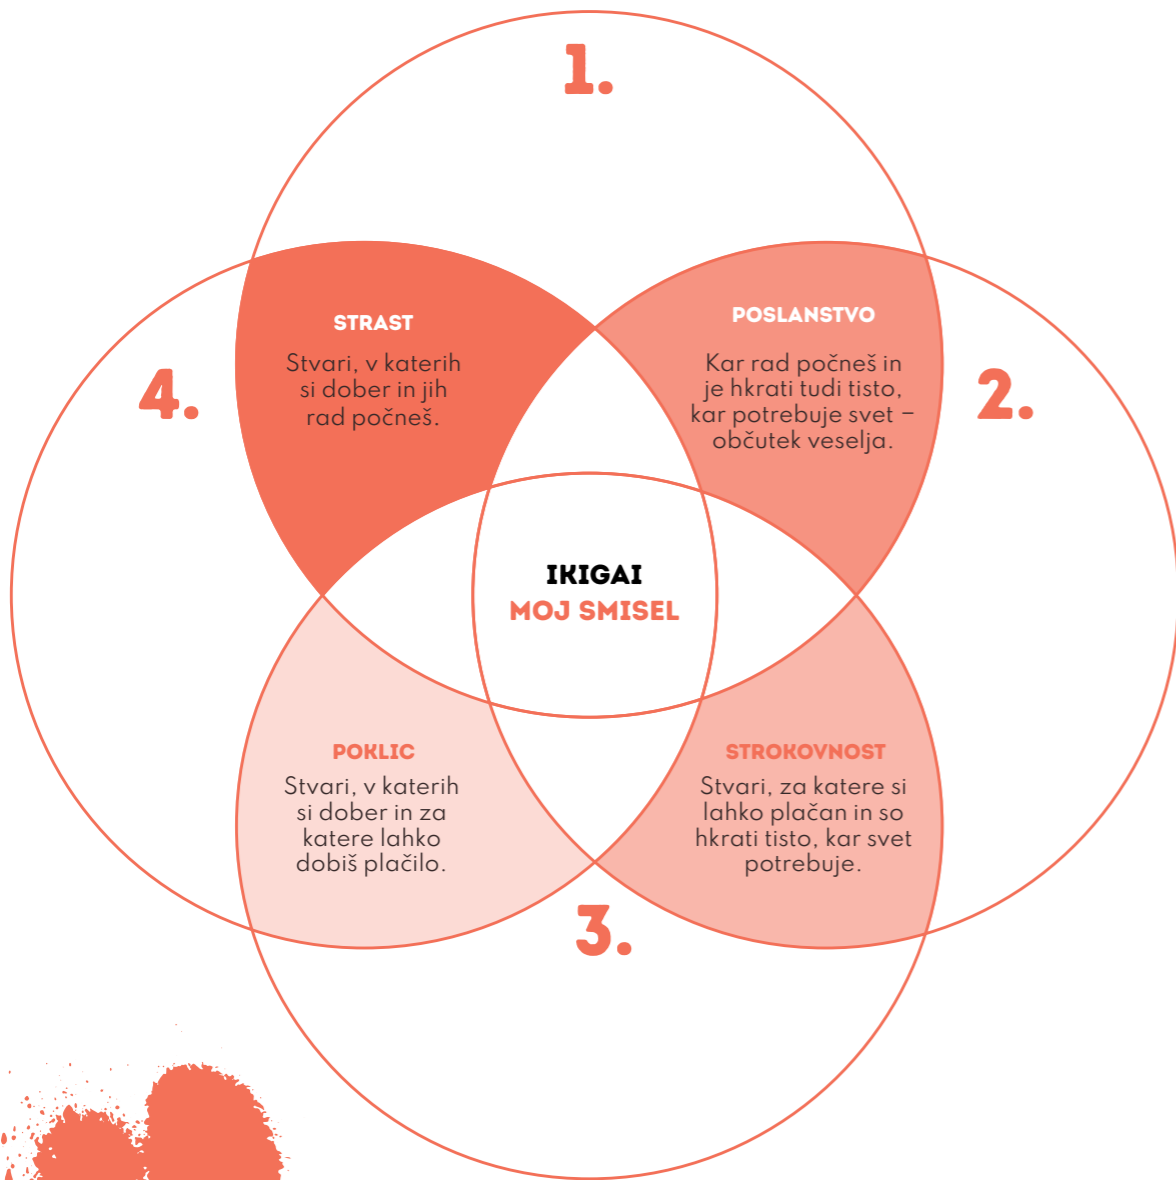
1.

4.

STRAST

Stvari, v katerih si dober in jih rad počneš.

POSLANSTVO

Kar rad počneš in je hkrati tudi tisto, kar potrebuje svet – občutek veselja.

2.

IKIGAI
MOJ SMISEL

POKLIC

Stvari, v katerih si dober in za katere lahko dobiš plačilo.

STROKOVNOST

Stvari, za katere si lahko plačan in so hkrati tisto, kar svet potrebuje.

3.